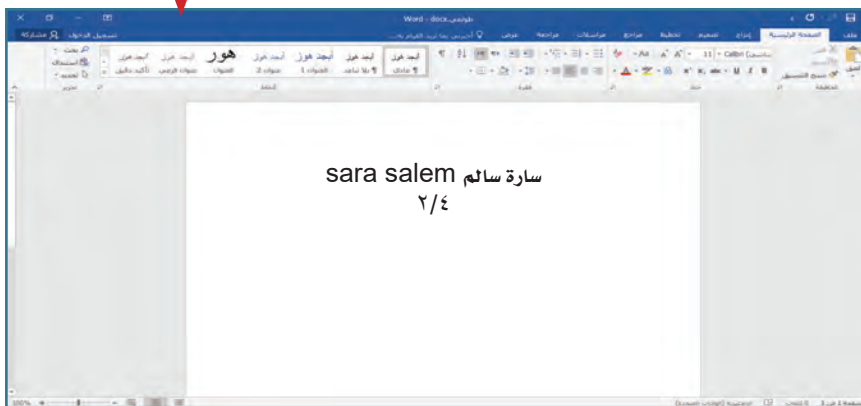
Word - docx.توضيحي

ملف الصفحة الرئيسية إدراج تصميم تخطيط مراجع مراسلات مراجعة عرض أخبرني بما تريد القيام به تسجيل الدخول مشاركة

لصق نسخ التنسيق الحافظة خط فقرة أنماط تحرير بحث استبدال تحديد

أبجد هوز عادي بلا تباعد عنوان 1 عنوان 2 العنوان هوز عنوان فرعي تأكيد دقيق

sara salem سارة سالم
٢/٤

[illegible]
100%